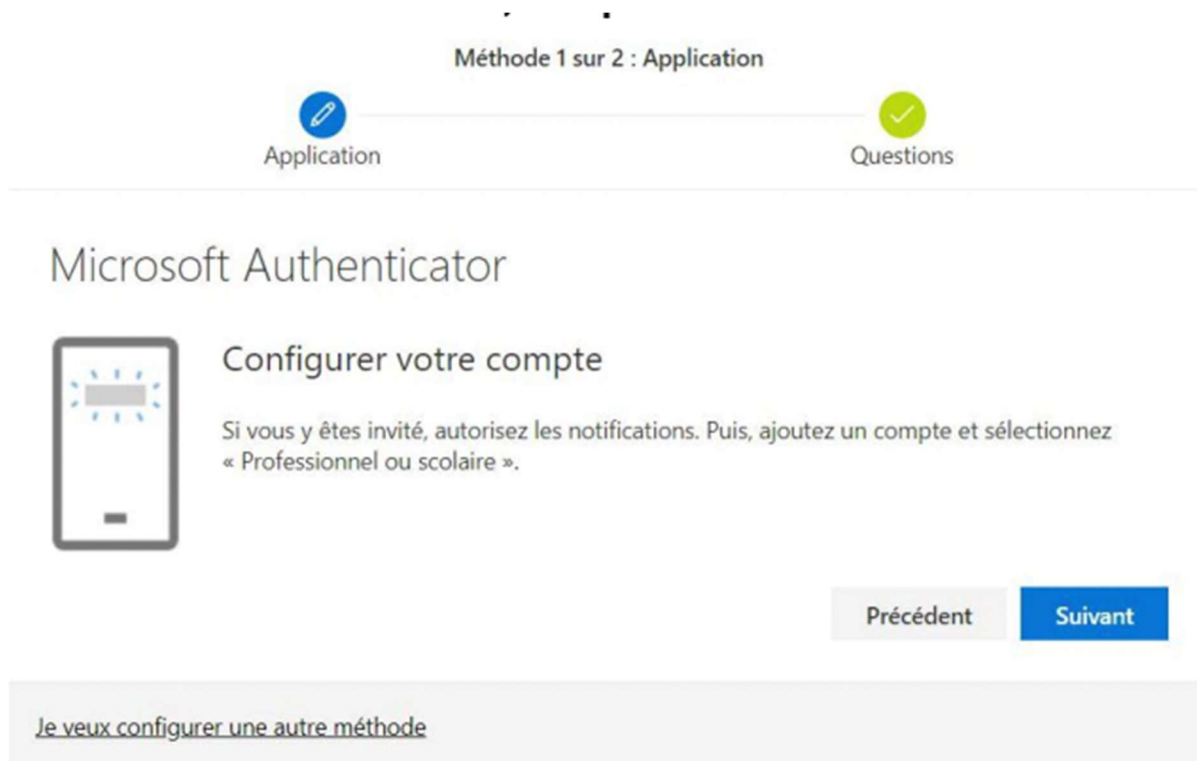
Méthode 1 sur 2 : Application

Application

Questions

Microsoft Authenticator

Configurer votre compte

Si vous y êtes invité, autorisez les notifications. Puis, ajoutez un compte et sélectionnez « Professionnel ou scolaire ».

Précédent

Suivant

Je veux configurer une autre méthode